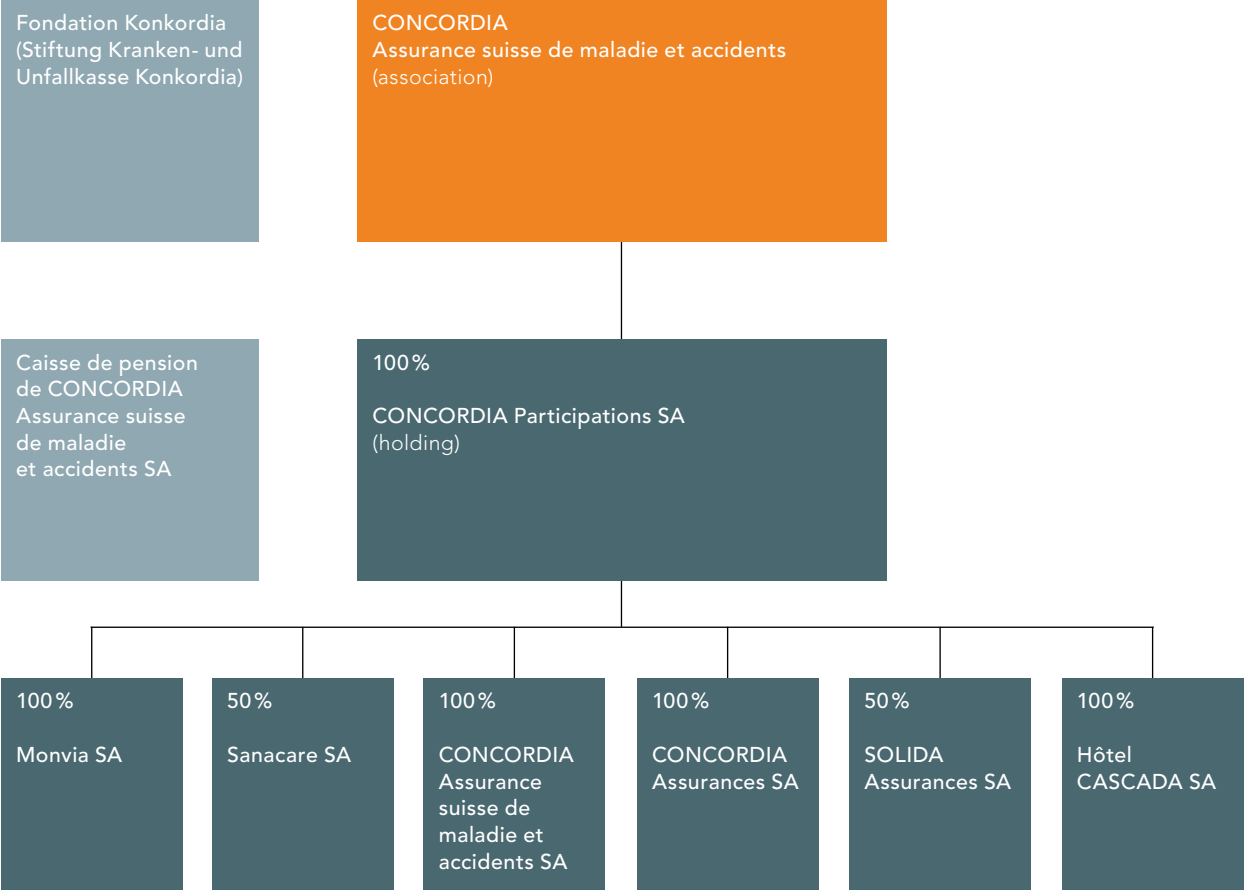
Fondation Konkordia (Stiftung Kranken- und Unfallkasse Konkordia)

CONCORDIA
Assurance suisse de maladie et accidents
(association)

Caisse de pension de CONCORDIA Assurance suisse de maladie et accidents SA

100 %

CONCORDIA Participations SA
(holding)

100 %

Monvia SA

50 %

Sanacare SA

100 %

CONCORDIA Assurance suisse de maladie et accidents SA

100 %

CONCORDIA Assurances SA

50 %

SOLIDA Assurances SA

100 %

Hôtel CASCADA SA